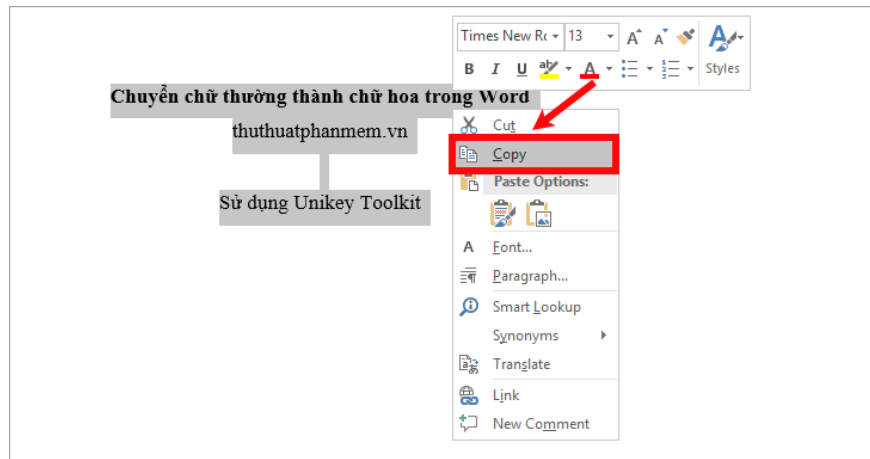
Times New Ro 13
B I U
Styles

Chuyển chữ thường thành chữ hoa trong Word
thuthuatphanmem.vn

Sử dụng Unikey Toolkit

Cut
Copy
Paste Options:
Font...
Paragraph...
Smart Lookup
Synonyms
Translate
Link
New Comment